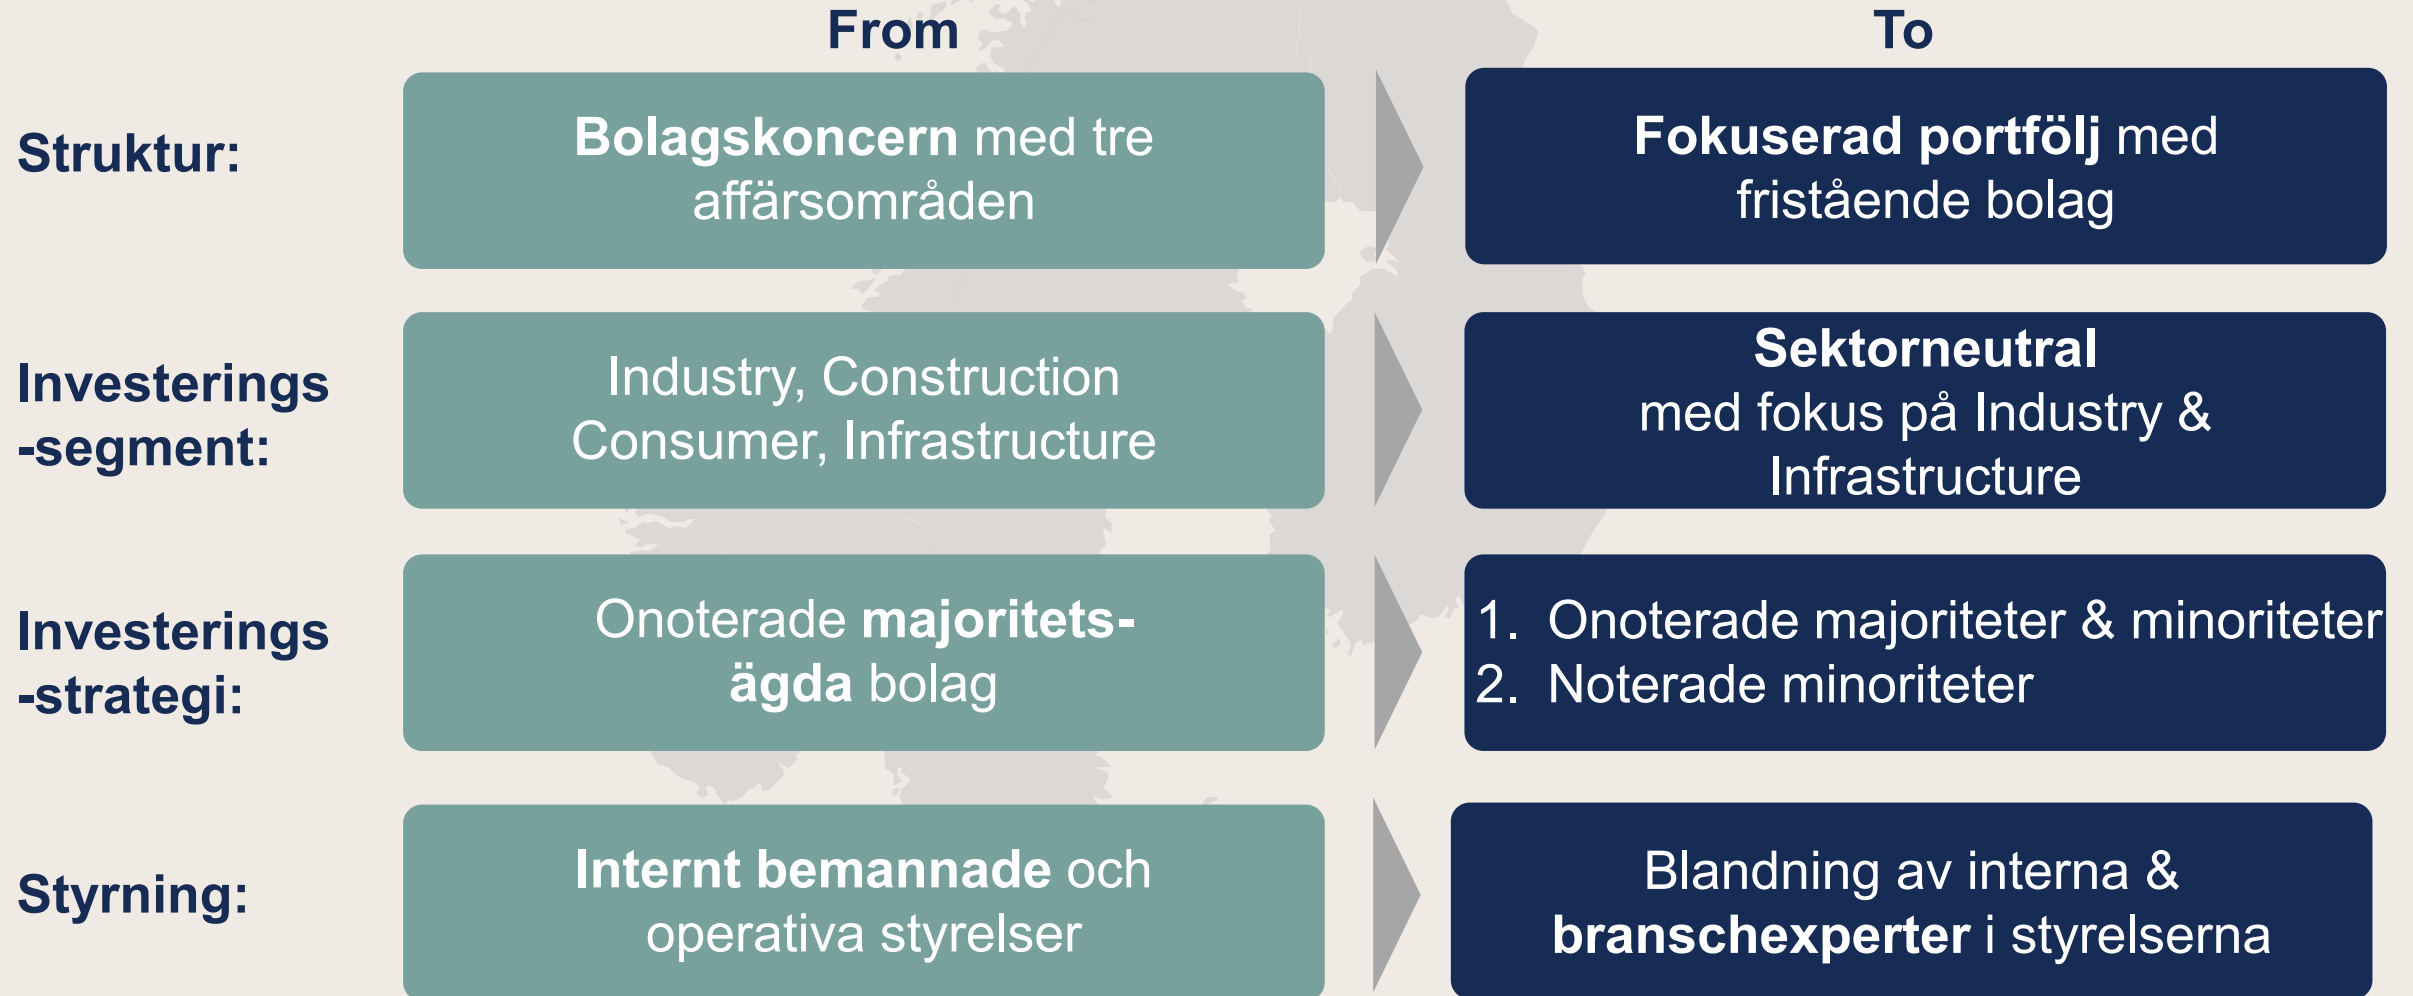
| | From | To |
|---|---|---|
| Struktur: | Bolagskoncern med tre affärsområden | Fokuserad portfölj med fristående bolag |
| Investerings-segment: | Industry, Construction Consumer, Infrastructure | Sektorneutral med fokus på Industry & Infrastructure |
| Investerings-strategi: | Onoterade majoritets-ägda bolag | 1. Onoterade majoriteter & minoriteter 2. Noterade minoriteter |
| Styrning: | Internt bemannade och operativa styrelser | Blandning av interna & branschexperter i styrelserna |